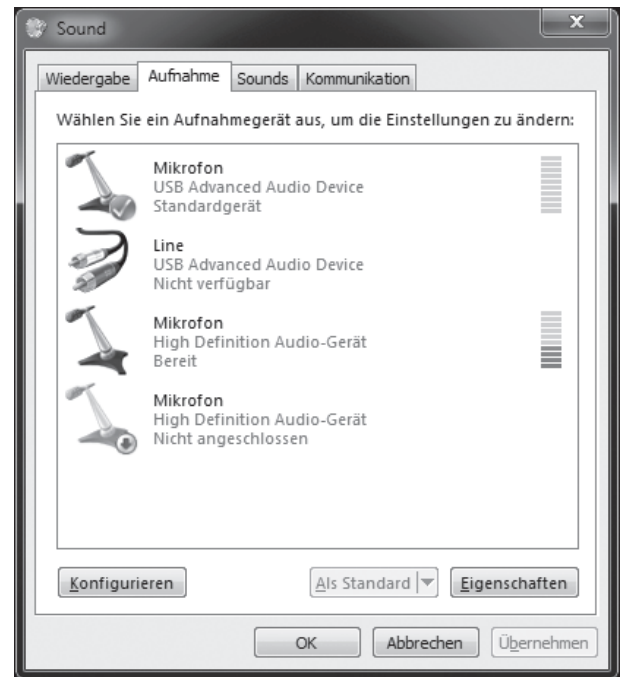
Sound

Wiedergabe | Aufnahme | Sounds | Kommunikation

Wählen Sie ein Aufnahmegerät aus, um die Einstellungen zu ändern:

Mikrofon
USB Advanced Audio Device
Standardgerät

Line
USB Advanced Audio Device
Nicht verfügbar

Mikrofon
High Definition Audio-Gerät
Bereit

Mikrofon
High Definition Audio-Gerät
Nicht angeschlossen

Konfigurieren | Als Standard | Eigenschaften

OK | Abbrechen | Übernehmen